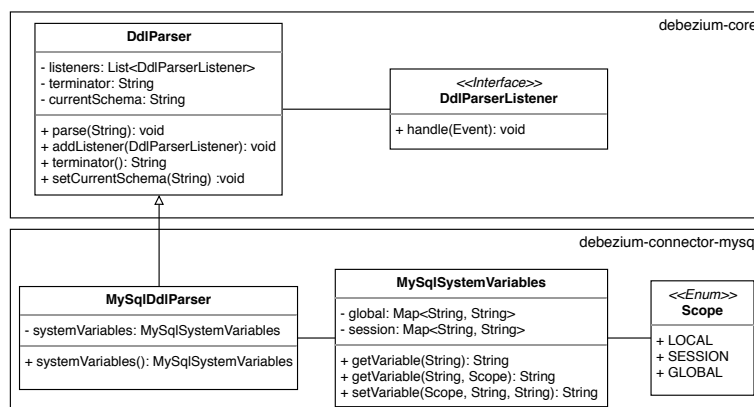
debezium-core

DdlParser

- listeners: List<DdlParserListener>
- terminator: String
- currentSchema: String

+ parse(String): void
+ addListener(DdlParserListener): void
+ terminator(): String
+ setCurrentSchema(String) :void

<<Interface>>
DdlParserListener

+ handle(Event): void

debezium-connector-mysq

MySqlDdlParser

- systemVariables: MySqlSystemVariables

+ systemVariables(): MySqlSystemVariables

MySqlSystemVariables

- global: Map<String, String>
- session: Map<String, String>

+ getVariable(String): String
+ getVariable(String, Scope): String
+ setVariable(Scope, String, String): String

<<Enum>>
Scope

+ LOCAL
+ SESSION
+ GLOBAL